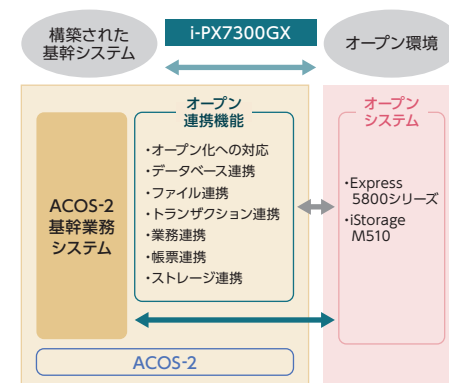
構築された
基幹システム

i-PX7300GX

オープン環境

ACOS-2
基幹業務
システム

オープン
連携機能

・オープン化への対応
・データベース連携
・ファイル連携
・トランザクション連携
・業務連携
・帳票連携
・ストレージ連携

オープン
システム

・Express
5800シリーズ
・iStorage
M510

ACOS-2